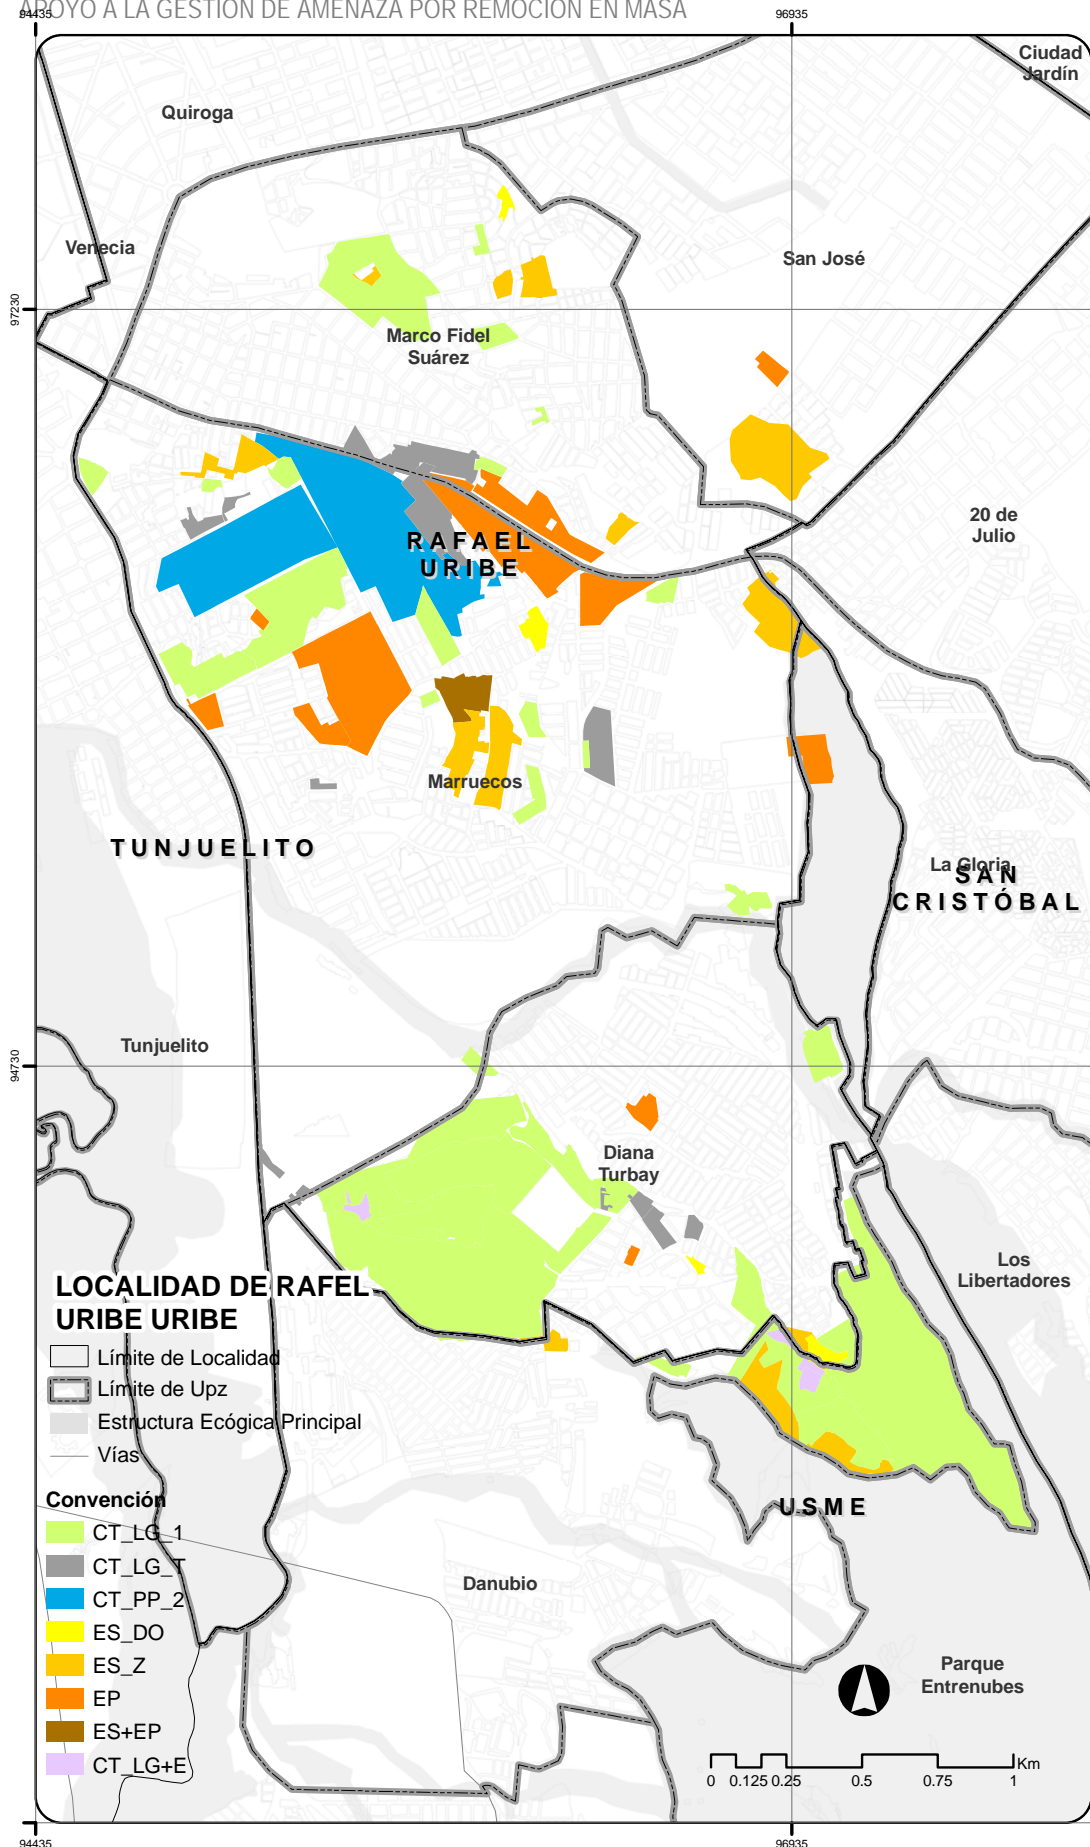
APOYO A LA GESTIÓN DE AMENAZA POR REMOCIÓN EN MASA

94435 96935

97230

94730

Ciudad Jardín

Quiroga

Venecia

San José

Marco Fidel Suárez

RAFAEL URIBE

20 de Julio

Marruecos

TUNJUELITO

La Gloria

SAN CRISTÓBAL

Tunjuelito

Diana Turbay

Los Libertadores

LOCALIDAD DE RAFEL URIBE URIBE

Límite de Localidad

Límite de Upz

Estructura Ecógica Principal

Vías

Convención

CT_LG_1

CT_LG_T

CT_PP_2

ES_DO

ES_Z

EP

ES+EP

CT_LG+E

USME

Danubio

Parque Entrenubes

0 0.125 0.25 0.5 0.75 1 Km

94435 96935